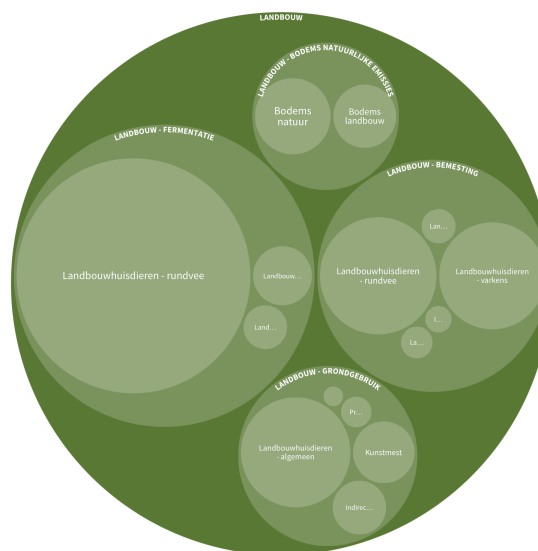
LANDBOUW

LANDBOUW - BODEMS NATUURLIJKE EMISSIES

Bodems natuur

Bodems landbouw

LANDBOUW - FERMENTATIE

Landbouwhuisdieren - rundvee

Landbouw...

Land...

LANDBOUW - BEMESTING

Lan...

Landbouwhuisdieren - rundvee

Landbouwhuisdieren - varkens

L...

La...

LANDBOUW - GRONDGEBRUIK

Pr...

Landbouwhuisdieren - algemeen

Kunstmest

Indirec...